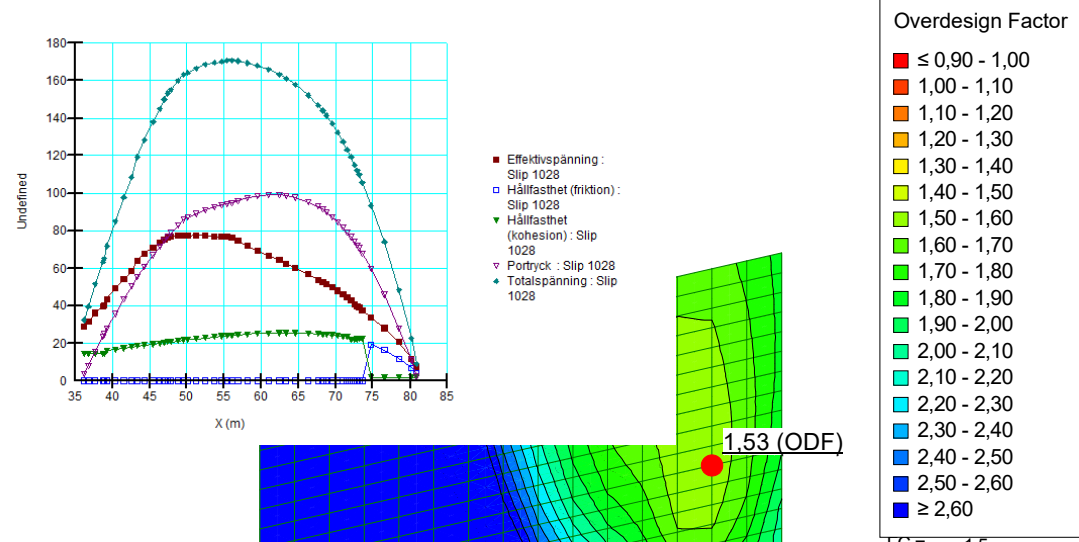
180
160
140
120
100
80
60
40
20
0
Undefined
35 40 45 50 55 60 65 70 75 80 85
X (m)

Effektivspänning : Slip 1028
Hållfasthet (friktion) : Slip 1028
Hållfasthet (kohesion) : Slip 1028
Portryck : Slip 1028
Totalspänning : Slip 1028

Overdesign Factor
≤ 0,90 - 1,00
1,00 - 1,10
1,10 - 1,20
1,20 - 1,30
1,30 - 1,40
1,40 - 1,50
1,50 - 1,60
1,60 - 1,70
1,70 - 1,80
1,80 - 1,90
1,90 - 2,00
2,00 - 2,10
2,10 - 2,20
2,20 - 2,30
2,30 - 2,40
2,40 - 2,50
2,50 - 2,60
≥ 2,60

1,53 (ODF)

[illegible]